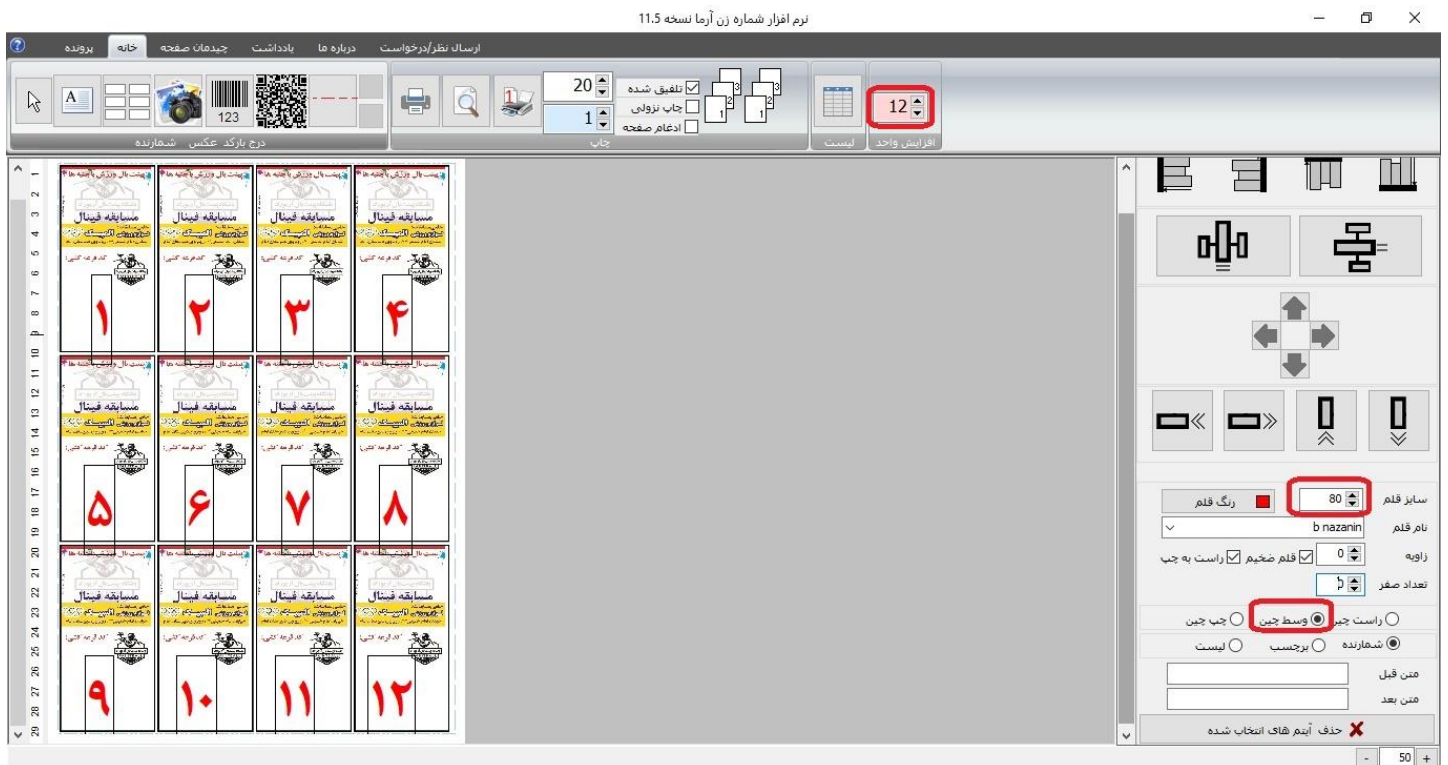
نرم افزار شماره زن آرما نسخه 11.5

پرونده خانه چیدمان صفحه یادداشت درباره ما ارسال نظر/درخواست

123

درج بارکد عکس شمارنده

20
1
تلفیق شده
چاپ نزولی
ادغام صفحه
چاپ

لیست

12
افزایش واحد

1 2 3 4 5 6 7 8 9 10 11 12 13 14 15 16 17 18 19 20 21 22 23 24 25 26 27 28 29

مسابقه فینال

۱ ۲ ۳ ۴
۵ ۶ ۷ ۸
۹ ۱۰ ۱۱ ۱۲

سایز قلم 80 رنگ قلم
نام قلم b nazanin
زاویه 0 قلم ضخیم راست به چپ
تعداد صفر ۵
راست چین وسط چین چپ چین
شمارنده برچسب لیست
متن قبل
متن بعد
حذف آیتم های انتخاب شده

50